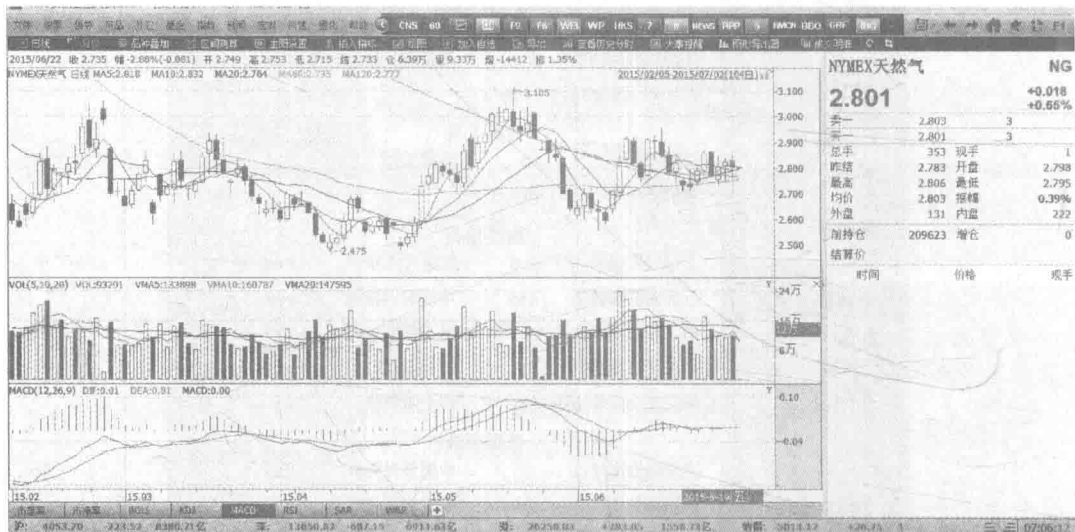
CNS 60 F10 F6 WEB WP HKS NEWS RPP MMON BDO GRF

2015/06/22 收 2.735 幅 -2.88%(-0.081) 开 2.749 高 2.753 低 2.715 结 2.733 仓 6.39万 量 9.33万 增 -14412 振 1.35%

NYMEX天然气 日线 MA5:2.818 MA10:2.832 MA20:2.784 MA60:2.735 MA120:2.777

2015/02/05-2015/07/02(104日)

3.105

2.475

3.100
3.000
2.900
2.800
2.700
2.600
2.500

VOL(5,10,20) VOL:93291 VMA5:133898 VMA10:160787 VMA20:147595

24万
16万
8万

MACD(12,26,9) DIF:0.01 DEA:0.01 MACD:0.00

0.10
-0.04

15.02 15.03 15.04 15.05 15.06 2015-6-19(五)

MACD RSI SAR WBR KDJ BOLL

NYMEX天然气 NG

2.801 +0.018 +0.65%

| 卖一 | 2.803 | 3 | |
|---|---|---|---|
| 买一 | 2.801 | 3 | |
| 总手 | 353 | 现手 | 1 |
| 昨结 | 2.783 | 开盘 | 2.798 |
| 最高 | 2.806 | 最低 | 2.795 |
| 均价 | 2.803 | 振幅 | 0.39% |
| 外盘 | 131 | 内盘 | 222 |
| 持仓 | 209623 | 增仓 | 0 |
| 结算价 | | | |

时间 价格 现手

沪: 4053.70 -223.52 8380.21亿 深: 13850.83 -687.15 6911.63亿 创: 2625.03 -4785.05 1558.71亿 创业: 5014.32 -226.75 07:06:17